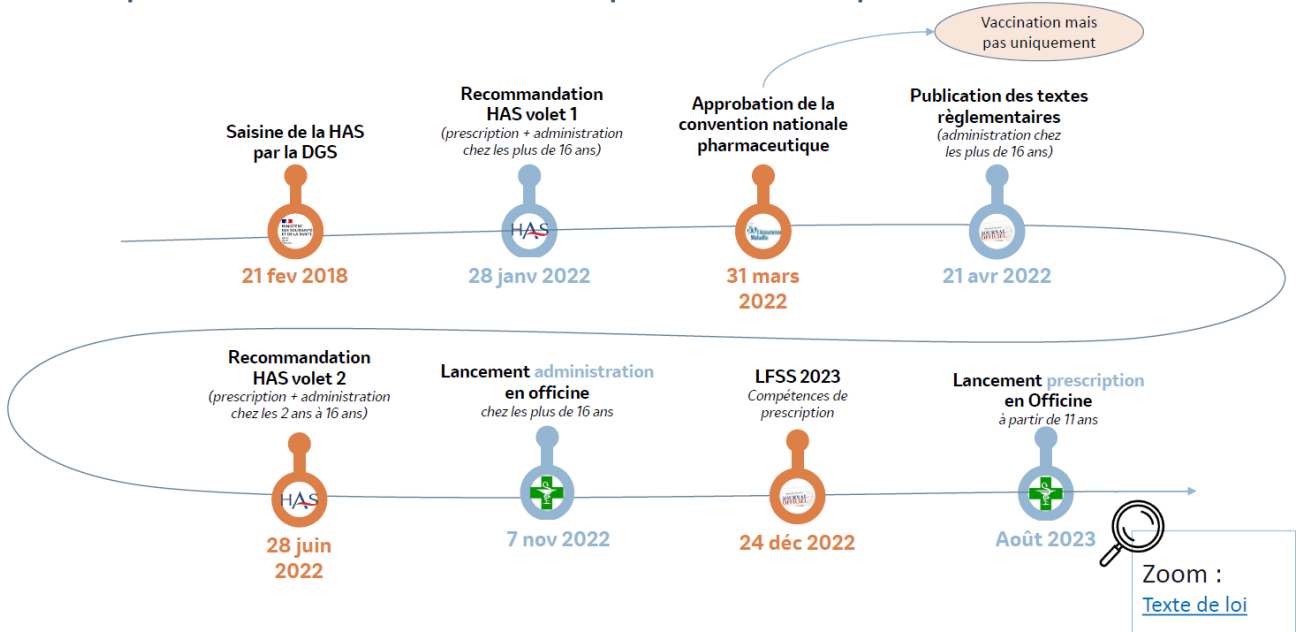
Vaccination mais pas uniquement

Saisine de la HAS par la DGS

21 fev 2018

Recommandation HAS volet 1
(prescription + administration chez les plus de 16 ans)

HAS

28 janv 2022

Approbation de la convention nationale pharmaceutique

31 mars 2022

Publication des textes règlementaires
(administration chez les plus de 16 ans)

21 avr 2022

Recommandation HAS volet 2
(prescription + administration chez les 2 ans à 16 ans)

HAS

28 juin 2022

Lancement administration en officine
chez les plus de 16 ans

7 nov 2022

LFSS 2023
Compétences de prescription

24 déc 2022

Lancement prescription en Officine
à partir de 11 ans

Août 2023

Zoom :
Texte de loi